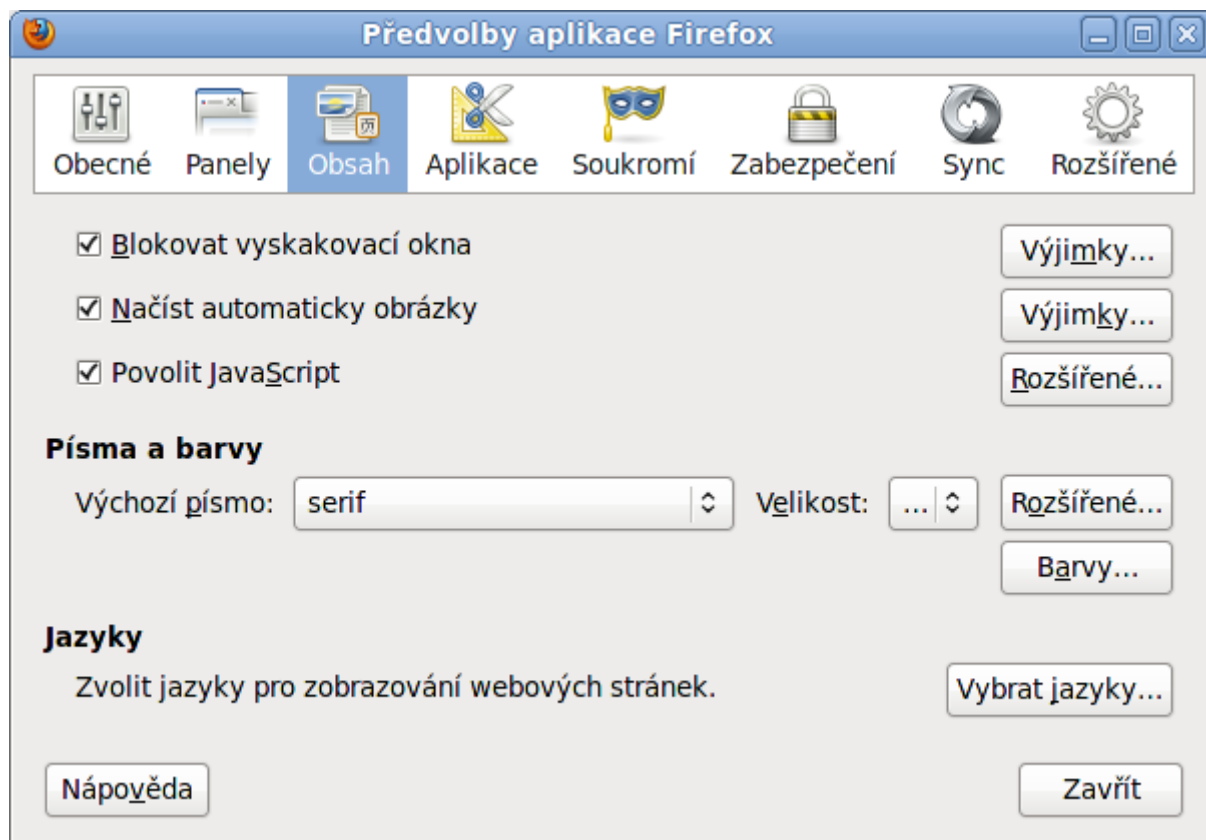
Předvolby aplikace Firefox

Obecné
Panely
Obsah
Aplikace
Soukromí
Zabezpečení
Sync
Rozšířené

☑ Blokovat vyskakovací okna
Výjimky...
☑ Načíst automaticky obrázky
Výjimky...
☑ Povolit JavaScript
Rozšířené...

Písma a barvy
Výchozí písmo: serif
Velikost: ...
Rozšířené...
Barvy...

Jazyky
Zvolit jazyky pro zobrazování webových stránek.
Vybrat jazyky...

Nápověda
Zavřít